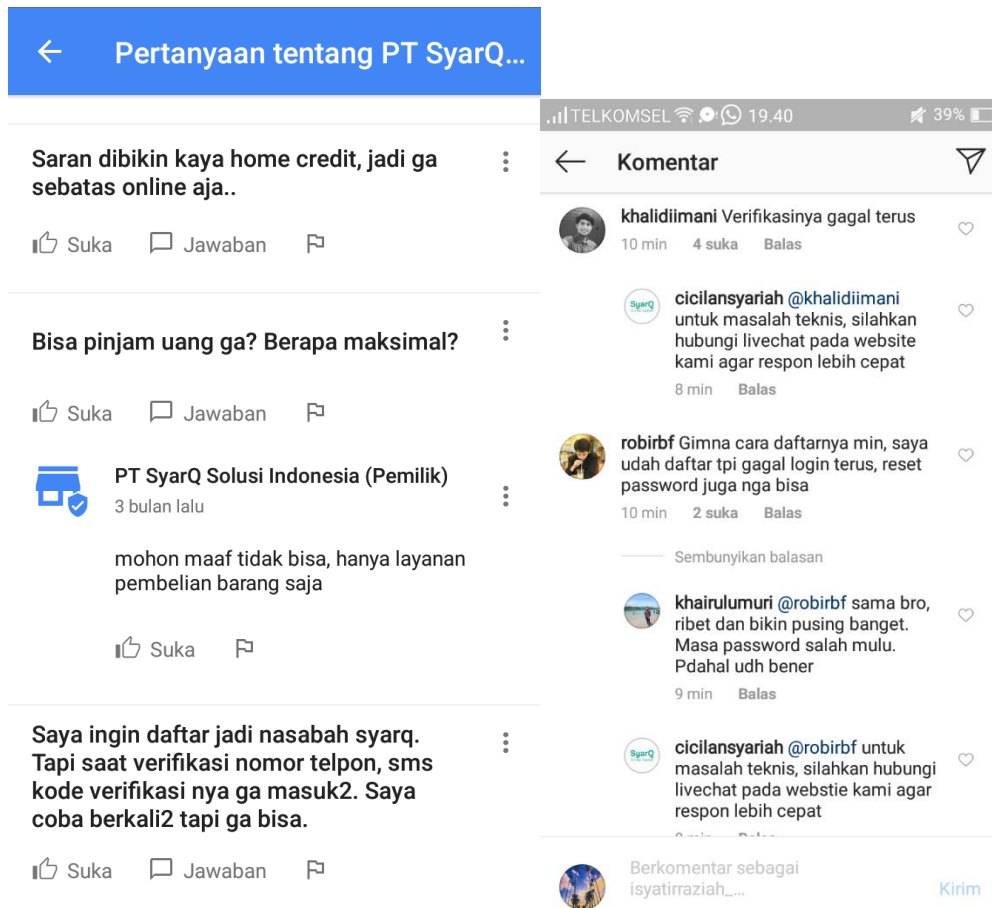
Pertanyaan tentang PT SyarQ...

Saran dibikin kaya home credit, jadi ga sebatas online aja..

Suka Jawaban

Bisa pinjam uang ga? Berapa maksimal?

Suka Jawaban

PT SyarQ Solusi Indonesia (Pemilik)
3 bulan lalu

mohon maaf tidak bisa, hanya layanan pembelian barang saja

Suka

Saya ingin daftar jadi nasabah syarq. Tapi saat verifikasi nomor telpon, sms kode verifikasi nya ga masuk2. Saya coba berkali2 tapi ga bisa.

Suka Jawaban

TELKOMSEL 19.40 39%

Komentar

khalidiimani Verifikasinya gagal terus
10 min 4 suka Balas

cicilansyariah @khalidiimani untuk masalah teknis, silahkan hubungi livechat pada website kami agar respon lebih cepat
8 min Balas

robirbf Gimna cara daftarnya min, saya udah daftar tpi gagal login terus, reset password juga nga bisa
10 min 2 suka Balas

Sembunyikan balasan

khairulumuri @robirbf sama bro, ribet dan bikin pusing banget. Masa password salah mulu. Pdahal udh bener
9 min Balas

cicilansyariah @robirbf untuk masalah teknis, silahkan hubungi livechat pada webstie kami agar respon lebih cepat
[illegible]

Berkomentar sebagai isyatirraziah_...
Kirim